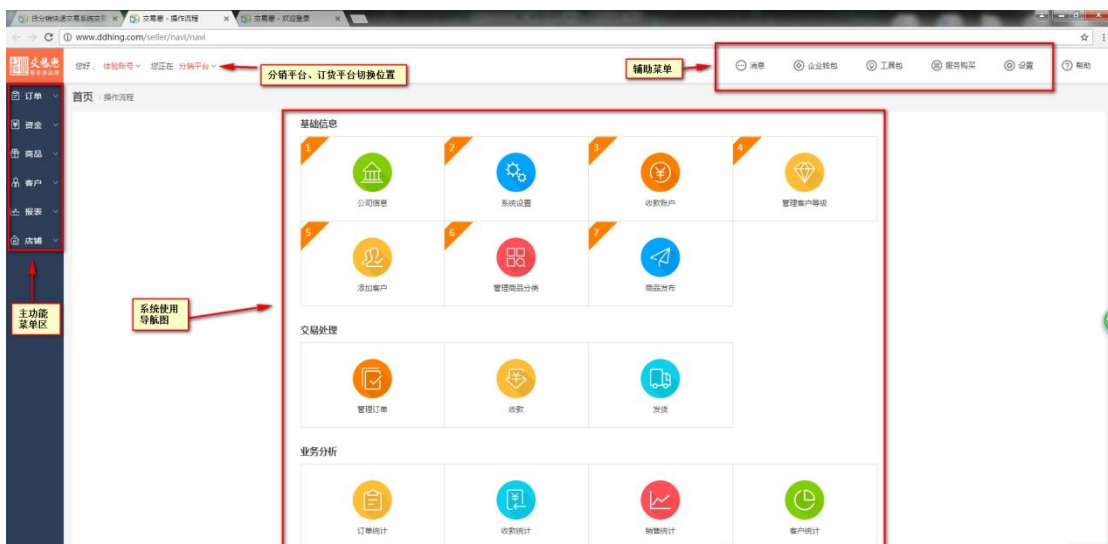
培分销快速交易系统实 × 交易通 - 操作流程 × 交易通 - 欢迎登录 ×

www.ddhing.com/seller/navi/navi

交易通

您好， 体验账号 您正在 分销平台

分销平台、订货平台切换位置

辅助菜单

消息 企业钱包 工具包 服务购买 设置 帮助

订单

资金

商品

客户

报表

店铺

主功能菜单区

首页 操作流程

系统使用导航图

基础信息

1 公司信息

2 系统设置

3 收款账户

4 管理客户等级

5 添加客户

6 管理商品分类

7 商品发布

交易处理

管理订单

收款

发货

业务分析

订单统计

收款统计

销售统计

客户统计